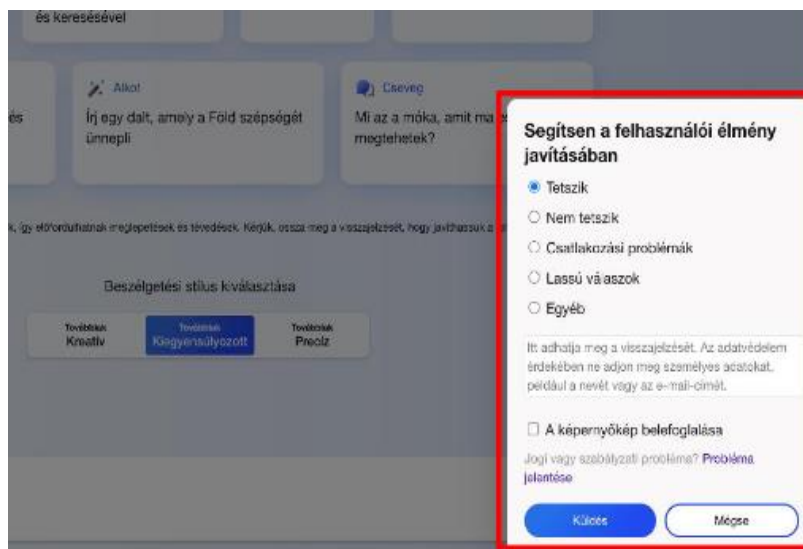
és keresésével

és

Alkot
Írj egy dalt, amely a Föld szépségét ünnepli

Cseveg
Mi az a móka, amit ma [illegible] megtehetek?

k, így előfordulhatnak meglepetések és tévedések. Kérjük, ossza meg a visszajelzését, hogy javíthassuk a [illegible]

Beszélgetési stílus kiválasztása

Több/nak Kreatív
Több/nak Kiegyensúlyozott
Több/nak Precíz

Segítsen a felhasználói élmény javításában

Tetszik
Nem tetszik
Csatlakozási problémák
Lassú válaszok
Egyéb

Itt adhatja meg a visszajelzését. Az adatvédelem érdekében ne adjon meg személyes adatokat, például a nevét vagy az e-mail-címét.

A képernyőkép belefoglalása

Jogi vagy szabályzati probléma? Probléma jelentése

Küldés
Mégse